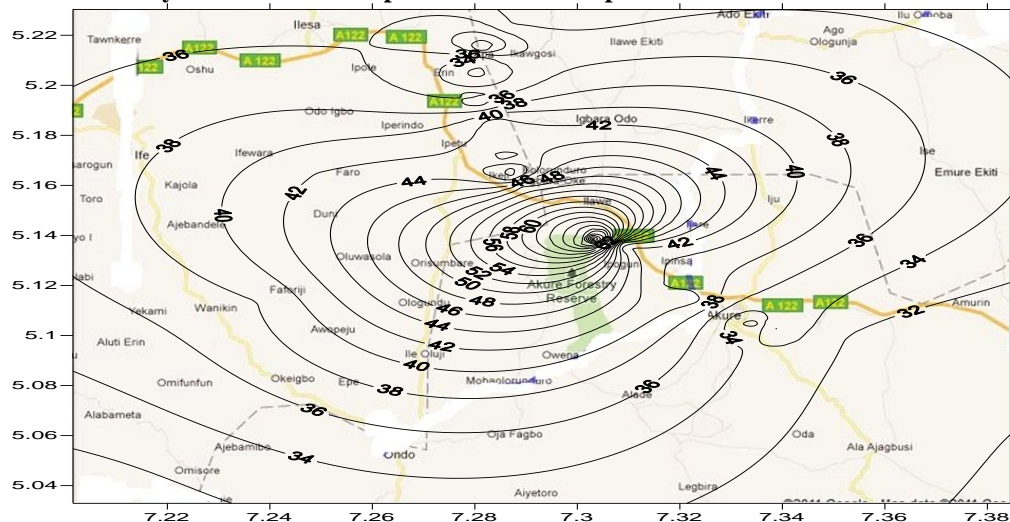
5.22
5.2
5.18
5.16
5.14
5.12
5.1
5.08
5.06
5.04

7.22 7.24 7.26 7.28 7.3 7.32 7.34 7.36 7.38

Ilesa
Ado Ekiti
Ilu Omoba
Tawnkerre
A122
A 122
36
Ikawgosi
Ilawe Ekiti
Ago
Ologunja
122
Oshu
A 122
Ipole
34
Erin
36
Odo Igbo
A122
36
38
Igbara Odo
Ikerre
40
42
38
Iperindo
38
Ipetu
38
Ise
Ife
Ifewara
40
Emure Ekiti
arogun
Faro
44
46
48
44
Kajola
Toro
Ilawe
Iju
42
40
Ajebandele
Duru
60
58
42
36
56
yo I
Oluwasola
Orisumbare
54
Igogun
34
52
A122
Ibi
Fatoriji
50
Akure Forestry
Yekami
Wanikin
Ologundu
Reserve
48
38
A 122
A122
Amurin
46
32
Awspeju
Akure
Aluti Erin
44
Ile Oluji
42
34
Owena
40
Omifunfun
Okeigbo
Epe
38
Mohaolorundro
36
Alade
Alabameta
36
Oja Fagbo
Oda
Ala Ajagbusi
Ajebamibo
34
Omisore
Ondo
Legbira
Aiyetoro
©2011 Google - Map data ©2011 Goo